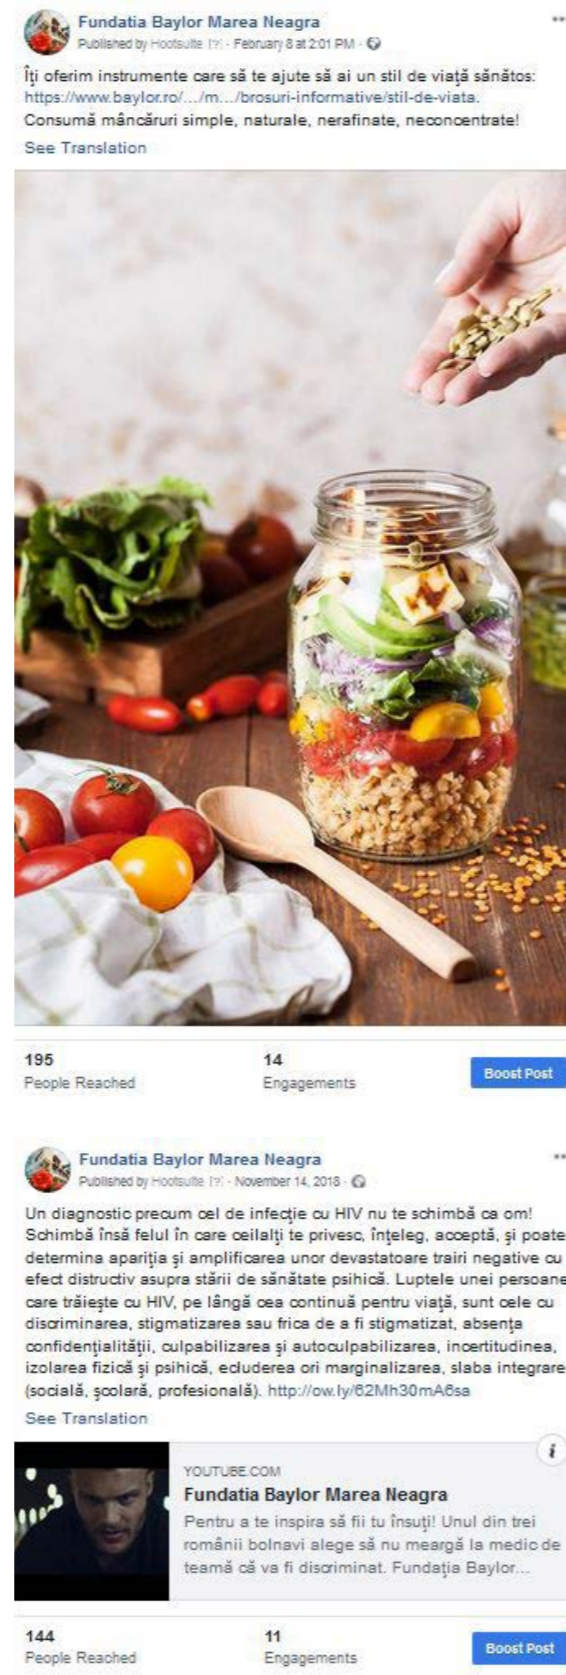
Fundatia Baylor Marea Neagra
Published by Hootsuite [?] · February 8 at 2:01 PM ·

Îți oferim instrumente care să te ajute să ai un stil de viață sănătos: https://www.baylor.ro/…/m…/brosuri-informative/stil-de-viata. Consumă mâncăruri simple, naturale, nerafinate, neconcentrate!

See Translation

195
People Reached

14
Engagements

Boost Post

Fundatia Baylor Marea Neagra
Published by Hootsuite [?] · November 14, 2018 ·

Un diagnostic precum cel de infecție cu HIV nu te schimbă ca om! Schimbă însă felul în care ceilalți te privesc, înțeleg, acceptă, și poate determina apariția și amplificarea unor devastatoare trairi negative cu efect distructiv asupra stării de sănătate psihică. Luptele unei persoane care trăiește cu HIV, pe lângă cea continuă pentru viață, sunt cele cu discriminarea, stigmatizarea sau frica de a fi stigmatizat, absența confidențialității, culpabilizarea și autoculpabilizarea, incertitudinea, izolarea fizică și psihică, ecluderea ori marginalizarea, slaba integrare (socială, școlară, profesională). http://ow.ly/62Mh30mA6sa

See Translation

YOUTUBE.COM
Fundatia Baylor Marea Neagra
Pentru a te inspira să fii tu însuți! Unul din trei românii bolnavi alege să nu meargă la medic de teamă că va fi discriminat. Fundația Baylor...

144
People Reached

11
Engagements

Boost Post